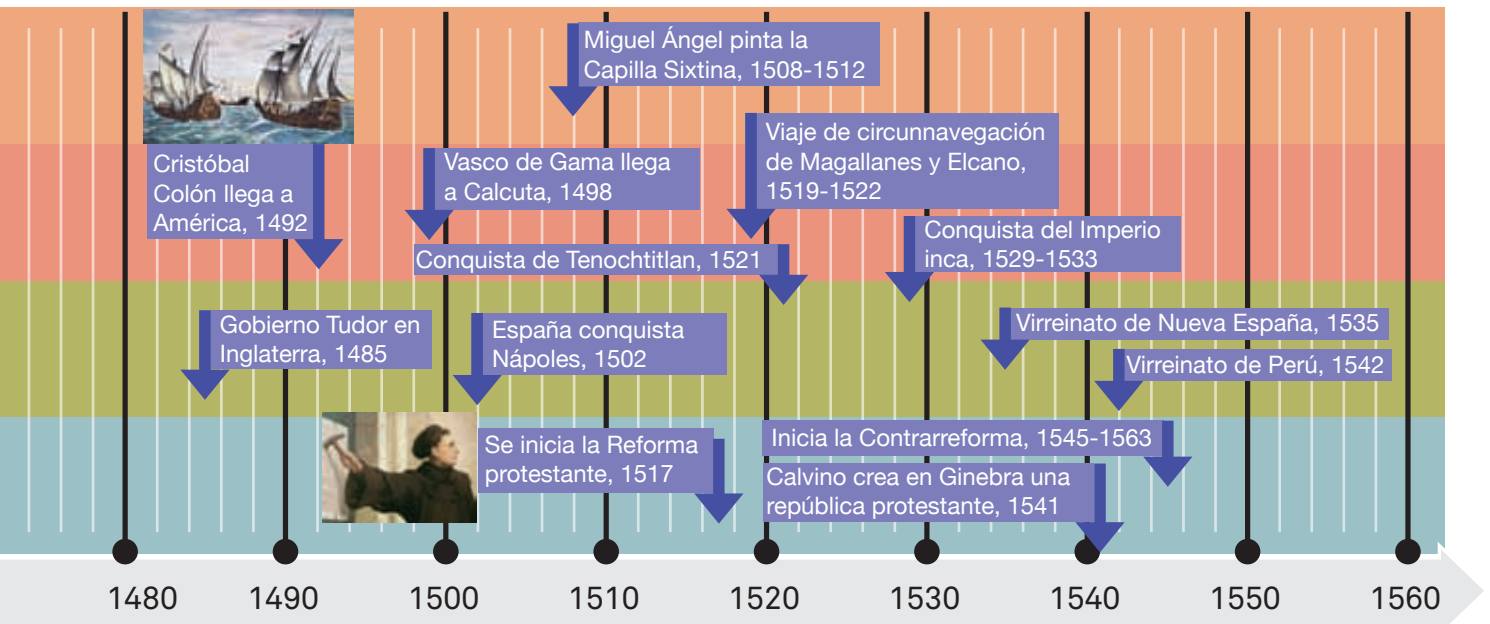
Miguel Ángel pinta la Capilla Sixtina, 1508-1512

Cristóbal Colón llega a América, 1492

Vasco de Gama llega a Calcuta, 1498

Viaje de circunnavegación de Magallanes y Elcano, 1519-1522

Conquista de Tenochtitlan, 1521

Conquista del Imperio inca, 1529-1533

Gobierno Tudor en Inglaterra, 1485

España conquista Nápoles, 1502

Virreinato de Nueva España, 1535

Virreinato de Perú, 1542

Se inicia la Reforma protestante, 1517

Inicia la Contrarreforma, 1545-1563

Calvino crea en Ginebra una república protestante, 1541

1480 1490 1500 1510 1520 1530 1540 1550 1560